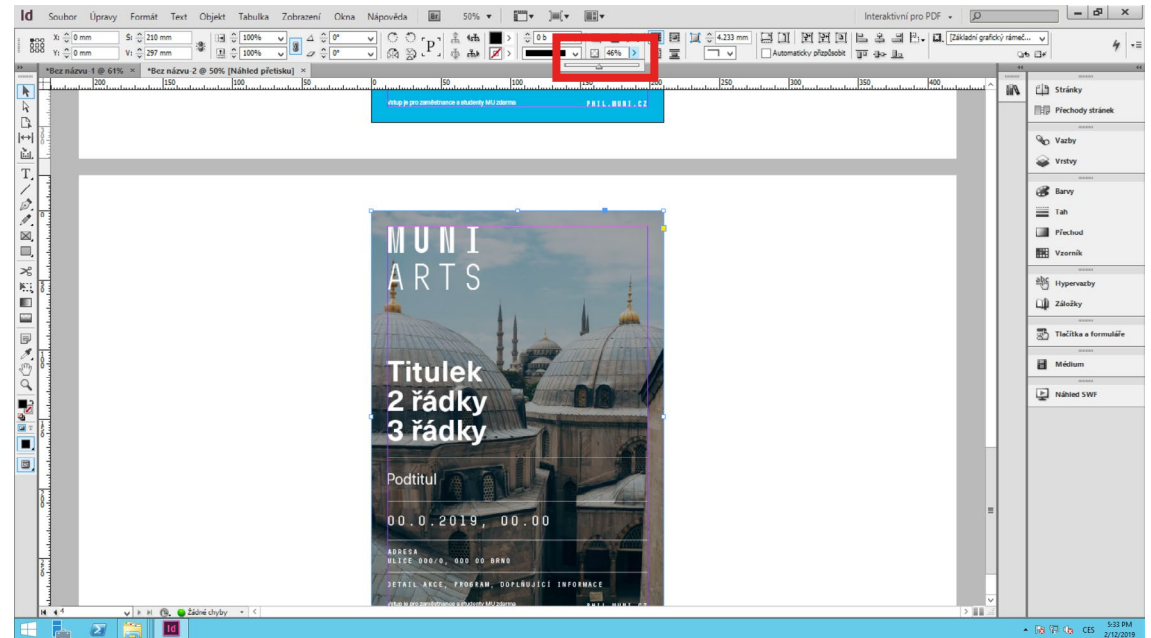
Id Soubor Úpravy Formát Text Objekt Tabulka Zobrazení Okna Nápověda 50% Interaktivní pro PDF

X: 0 mm Y: 0 mm Š: 210 mm V: 297 mm 100% 100% 0° 0° 0 b 4,233 mm 46% Automaticky přizpůsobit [Základní grafický rámeč...

*Bez názvu-1 @ 61% × *Bez názvu-2 @ 50% [Náhled přetisku] ×

Vstup je pro zaměstnance a studenty MU zdarma PHIL.MUNI.CZ

MUNI
ARTS

Titulek
2 řádky
3 řádky

Podtitul

00.0.2019, 00.00

ADRESA
ULICE 000/0, 000 00 BRNO

DETAIL AKCE, PROGRAM, DOPLŇUJÍCÍ INFORMACE

Vstup je pro zaměstnance a studenty MU zdarma PHIL.MUNI.CZ

Stránky
Přechody stránek
Vazby
Vrstvy
Barvy
Tah
Přechod
Vzorník
Hypervazby
Záložky
Tlačítka a formuláře
Médium
Náhled SWF

4 Žádné chyby

CES 5:33 PM 2/12/2019